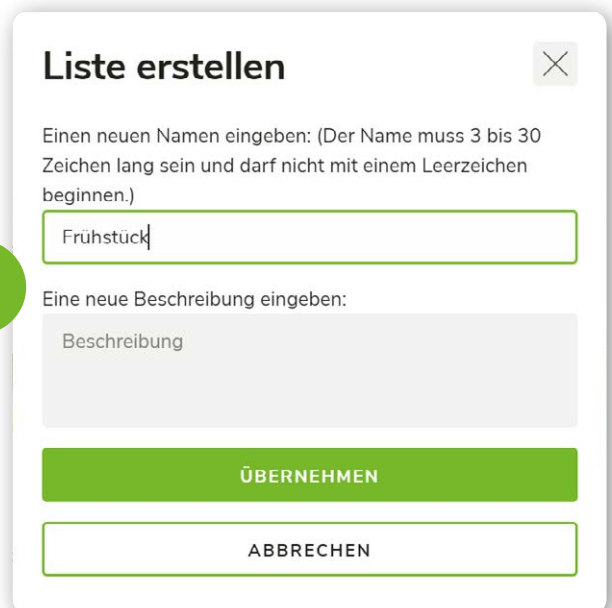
Liste erstellen

Einen neuen Namen eingeben: (Der Name muss 3 bis 30 Zeichen lang sein und darf nicht mit einem Leerzeichen beginnen.)

Frühstück

Eine neue Beschreibung eingeben:

Beschreibung

ÜBERNEHMEN

ABBRECHEN